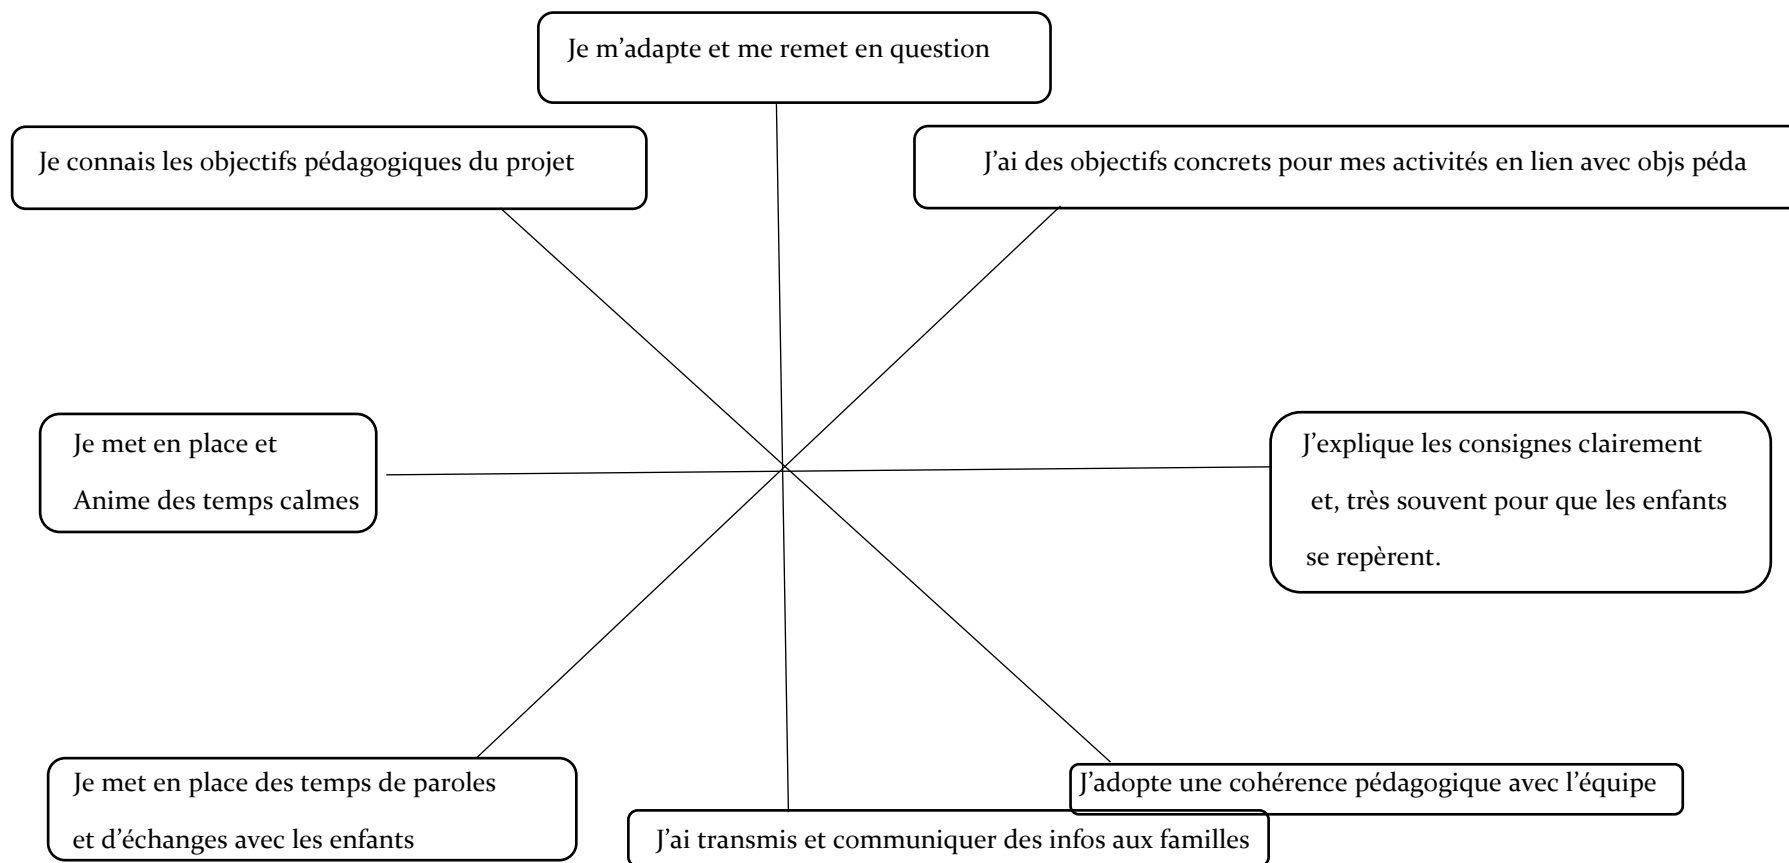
Je m'adapte et me remet en question

Je connais les objectifs pédagogiques du projet

J'ai des objectifs concrets pour mes activités en lien avec objs péda

Je met en place et
Anime des temps calmes

J'explique les consignes clairement
et, très souvent pour que les enfants
se repèrent.

Je met en place des temps de paroles
et d'échanges avec les enfants

J'adopte une cohérence pédagogique avec l'équipe

J'ai transmis et communiquer des infos aux familles